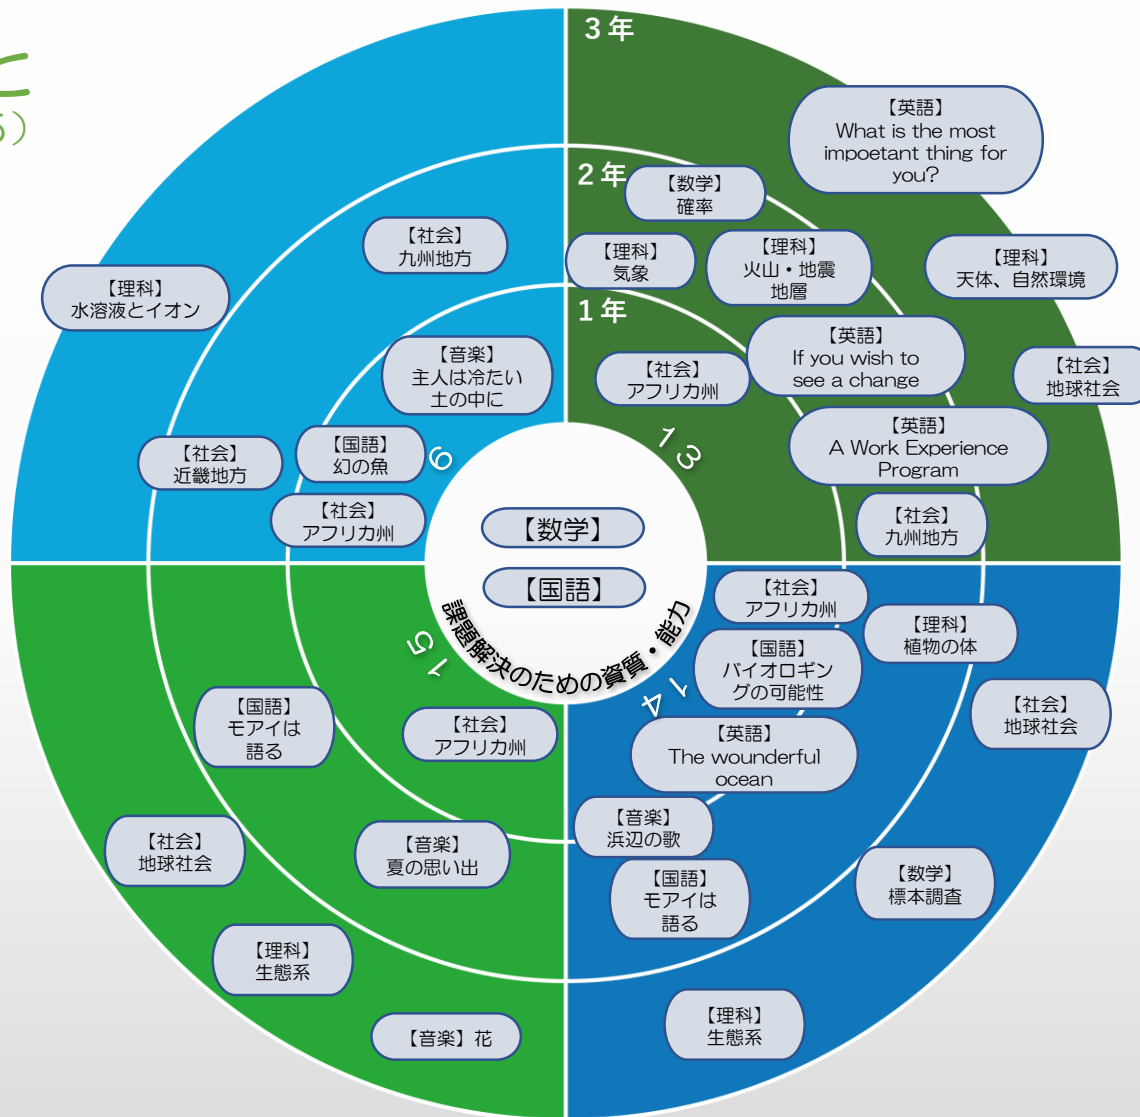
に
5)

3年
2年
1年

【英語】
What is the most impoetant thing for you?

【数学】
確率

【理科】
気象

【理科】
火山・地震
地層

【理科】
天体、自然環境

【社会】
九州地方

【理科】
水溶液とイオン

【音楽】
主人は冷たい土の中に

【社会】
アフリカ州

【英語】
If you wish to see a change

【社会】
地球社会

【国語】
幻の魚

6

13

【英語】
A Work Experience Program

【社会】
近畿地方

【社会】
アフリカ州

【社会】
九州地方

【数学】

【国語】

課題解決のための資質・能力

15

14

【社会】
アフリカ州

【理科】
植物の体

【国語】
バイオロギングの可能性

【国語】
モアイは語る

【社会】
アフリカ州

【社会】
地球社会

【英語】
The wounderful ocean

【社会】
地球社会

【音楽】
浜辺の歌

【音楽】
夏の思い出

【国語】
モアイは語る

【数学】
標本調査

【理科】
生態系

【音楽】花

【理科】
生態系